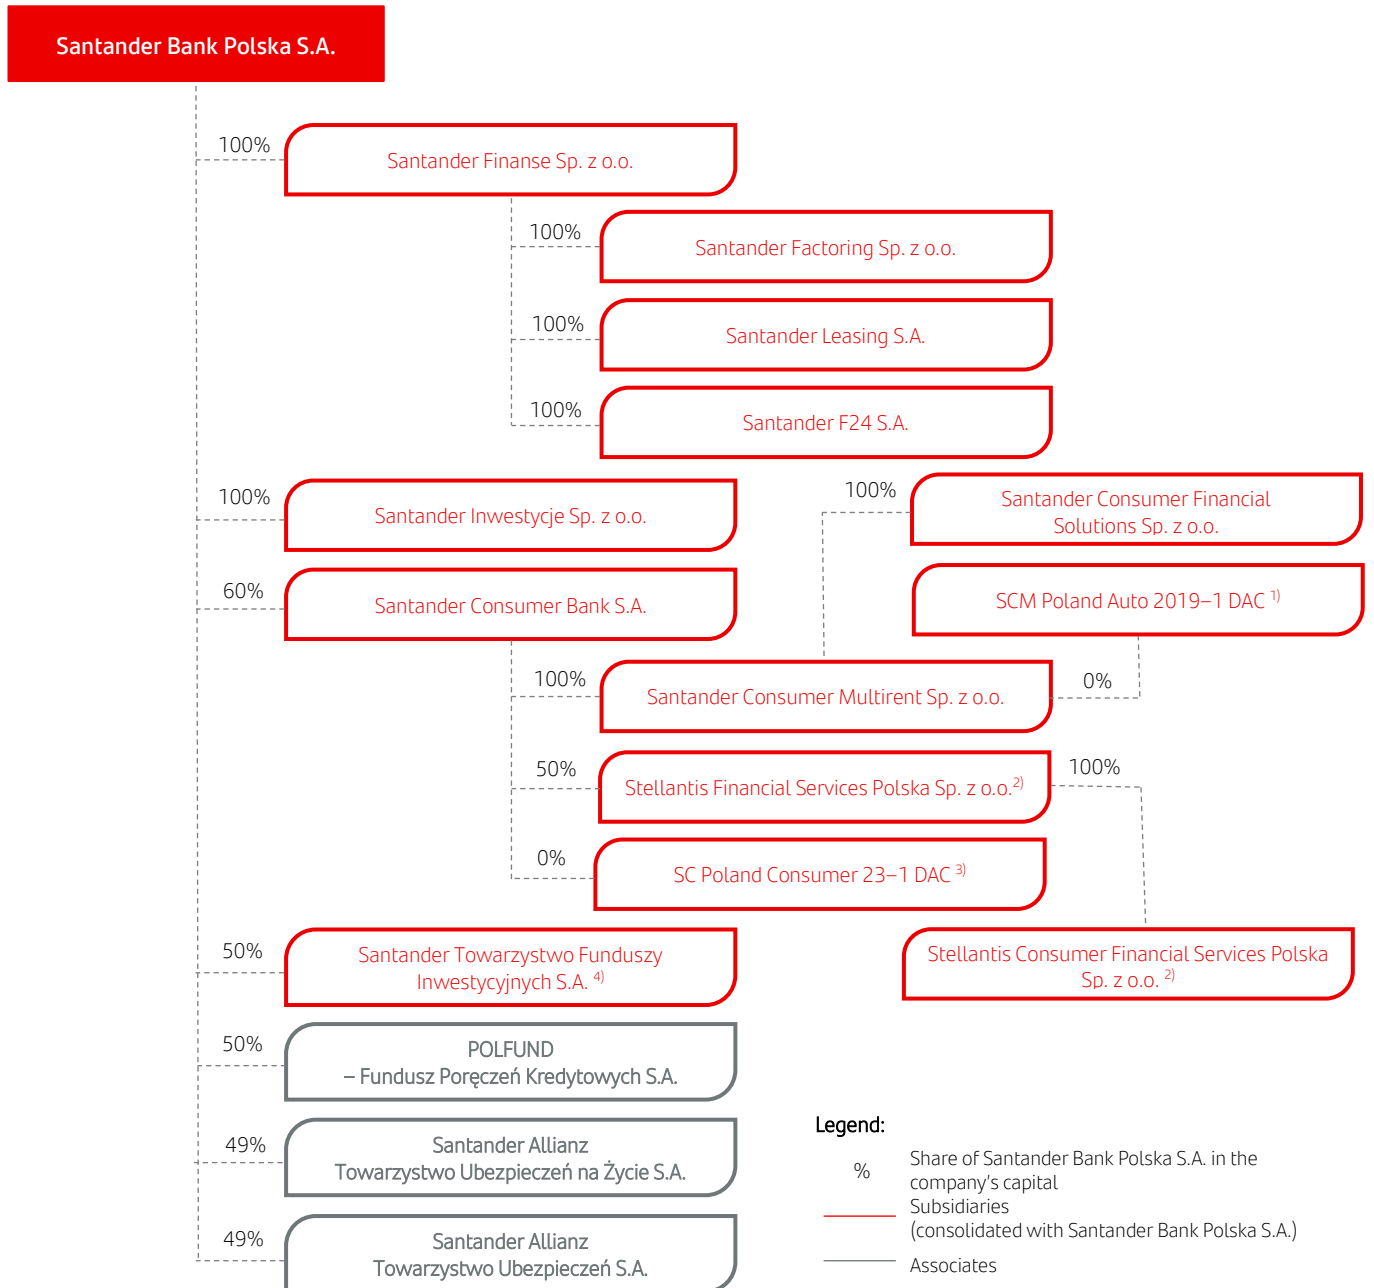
Santander Bank Polska S.A.

100%
Santander Finanse Sp. z o.o.

100%
Santander Factoring Sp. z o.o.

100%
Santander Leasing S.A.

100%
Santander F24 S.A.

100%
Santander Inwestycje Sp. z o.o.

100%
Santander Consumer Financial Solutions Sp. z o.o.

SCM Poland Auto 2019–1 DAC $^{1)}$

60%
Santander Consumer Bank S.A.

100%
Santander Consumer Multirent Sp. z o.o.

0%

50%
Stellantis Financial Services Polska Sp. z o.o.$^{2)}$

100%

0%
SC Poland Consumer 23–1 DAC $^{3)}$

50%
Santander Towarzystwo Funduszy Inwestycyjnych S.A. $^{4)}$

Stellantis Consumer Financial Services Polska Sp. z o.o. $^{2)}$

50%
POLFUND – Fundusz Poręczeń Kredytowych S.A.

49%
Santander Allianz Towarzystwo Ubezpieczeń na Życie S.A.

49%
Santander Allianz Towarzystwo Ubezpieczeń S.A.

Legend:
% Share of Santander Bank Polska S.A. in the company's capital
Subsidiaries (consolidated with Santander Bank Polska S.A.)
Associates